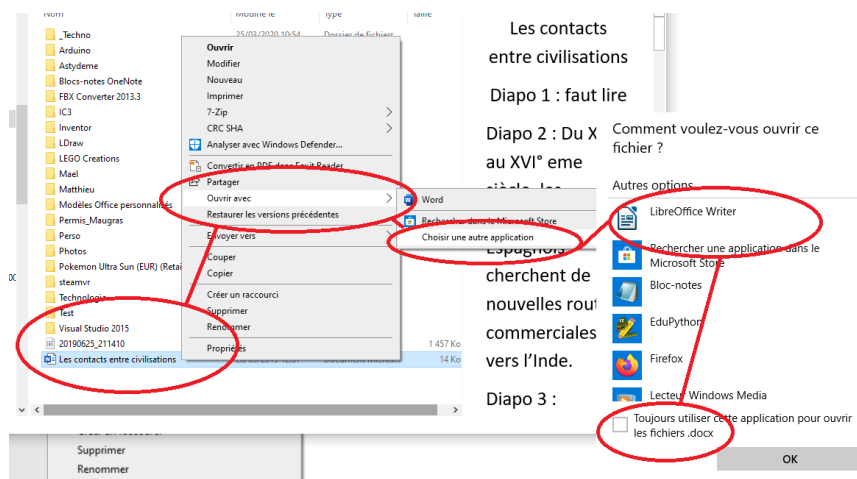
Nom
Modifié le
Type
Taille
_Techno
25/03/2020 10:54
Dossier de fichiers
Arduino
Astydeme
Blocs-notes OneNote
FBX Converter 2013.3
IC3
Inventor
LDraw
LEGO Creations
Mael
Matthieu
Modèles Office personnalisés
Permis_Maugras
Perso
Photos
Pokemon Ultra Sun (EUR) (Retail)
steamvr
Technologie
Test
Visual Studio 2015
20190625_211410
1 457 Ko
Les contacts entre civilisations
14 Ko

Ouvrir
Modifier
Nouveau
Imprimer
7-Zip
CRC SHA
Analyser avec Windows Defender...
Convertir en PDF dans Foxit Reader
Partager
Ouvrir avec
Restaurer les versions précédentes
Envoyer vers
Couper
Copier
Créer un raccourci
Supprimer
Renommer
Propriétés

Word
Rechercher dans le Microsoft Store
Choisir une autre application

Créer un raccourci
Supprimer
Renommer

Les contacts entre civilisations

Diapo 1 : faut lire

Diapo 2 : Du X au XVI° eme siècle, les Espagnols cherchent de nouvelles routes commerciales vers l'Inde.

Diapo 3 :

Comment voulez-vous ouvrir ce fichier ?

Autres options
LibreOffice Writer
Rechercher une application dans le Microsoft Store
Bloc-notes
EduPython
Firefox
Lecteur Windows Media
Toujours utiliser cette application pour ouvrir les fichiers .docx
OK